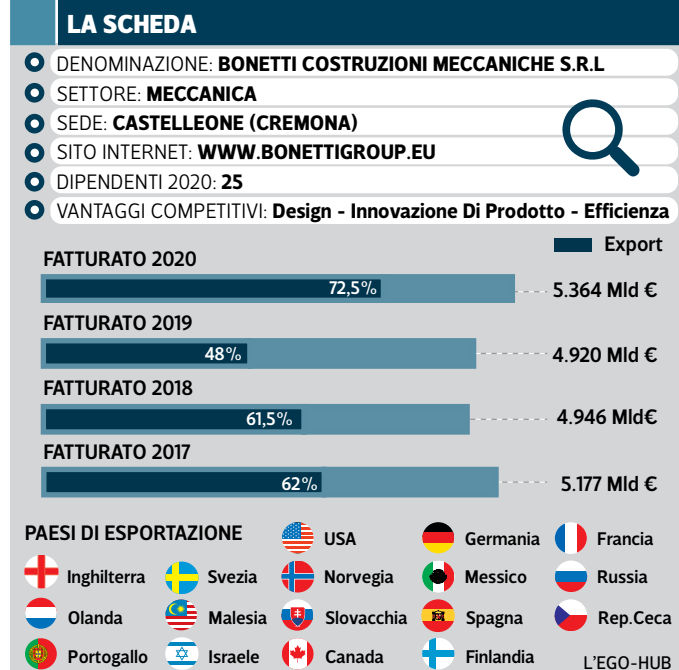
LA SCHEDA

DENOMINAZIONE: **BONETTI COSTRUZIONI MECCANICHE S.R.L**
SETTORE: **MECCANICA**
SEDE: **CASTELLEONE (CREMONA)**
SITO INTERNET: **WWW.BONETTIGROUP.EU**
DIPENDENTI 2020: **25**
VANTAGGI COMPETITIVI: **Design - Innovazione Di Prodotto - Efficienza**

Export

FATTURATO 2020
72,5% 5.364 Mld €

FATTURATO 2019
48% 4.920 Mld €

FATTURATO 2018
61,5% 4.946 Mld€

FATTURATO 2017
62% 5.177 Mld €

PAESI DI ESPORTAZIONE
USA
Germania
Francia
Inghilterra
Svezia
Norvegia
Messico
Russia
Olanda
Malesia
Slovacchia
Spagna
Rep.Ceca
Portogallo
Israele
Canada
Finlandia

L'EGO-HUB